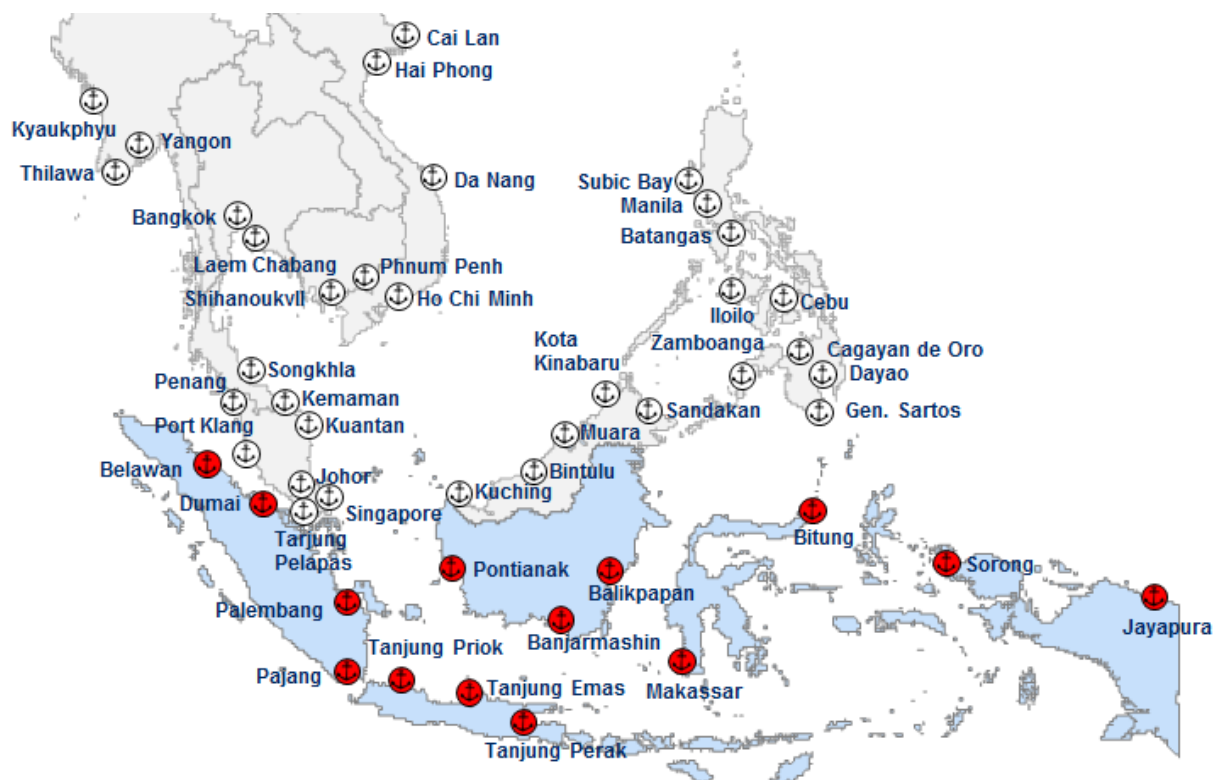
Cai Lan
Hai Phong
Kyaukphyu
Yangon
Thilawa
Da Nang
Subic Bay
Manila
Batangas
Bangkok
Laem Chabang
Phnum Penh
Shihanoukvll
Ho Chi Minh
Iloilo
Cebu
Kota Kinabaru
Zamboanga
Cagayan de Oro
Dayao
Songkhla
Penang
Kemaman
Sandakan
Gen. Sartos
Port Klang
Kuantan
Muara
Belawan
Johor
Bintulu
Dumai
Kuching
Singapore
Tarjung Pelapas
Bitung
Pontianak
Sorong
Balikpapan
Palembang
Jayapura
Banjarmashin
Tanjung Priok
Pajang
Makassar
Tanjung Emas
Tanjung Perak